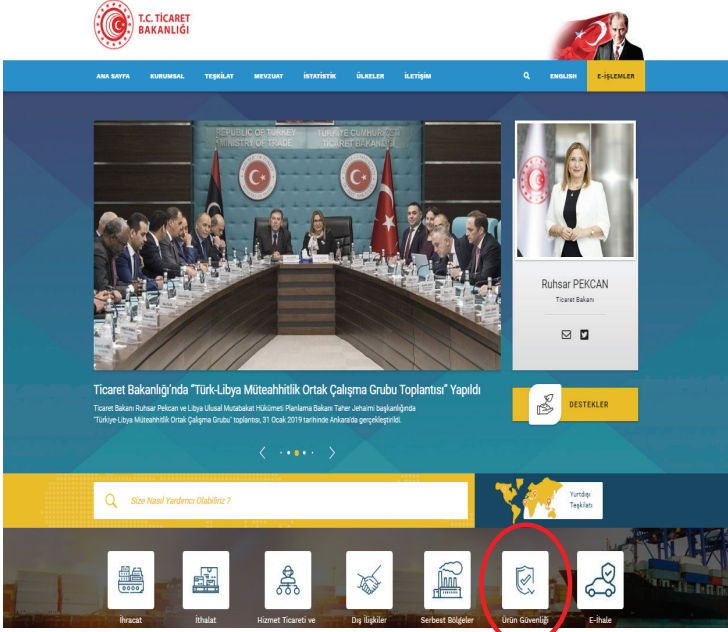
T.C. TİCARET BAKANLIĞI

ANA SAYFA KURUMSAL TEŞKİLAT MEVZUAT İSTATİSTİK ÜLKELER İLETİŞİM ENGLISH E-İŞLEMLER

REPUBLIC OF TURKEY MINISTRY OF TRADE
TÜRKİYE CUMHURİYETİ TİCARET BAKANLIĞI

Ruhsar PEKCAN
Ticaret Bakanı

Ticaret Bakanlığı'nda "Türk-Libya Müteahhitlik Ortak Çalışma Grubu Toplantısı" Yapıldı

Ticaret Bakanı Ruhsar Pekcan ve Libya Ulusal Mutabakat Hükümeti Planlama Bakanı Taher Jehaimi başkanlığında "Türkiye-Libya Müteahhitlik Ortak Çalışma Grubu" toplantısı, 31 Ocak 2019 tarihinde Ankara'da gerçekleştirildi.

DESTEKLER

Size Nasıl Yardımcı Olabiliriz ?

Yurtdışı Teşkilatı

İhracat
İthalat
Hizmet Ticareti ve
Dış İlişkiler
Serbest Bölgeler
Ürün Güvenliği
E-İhale